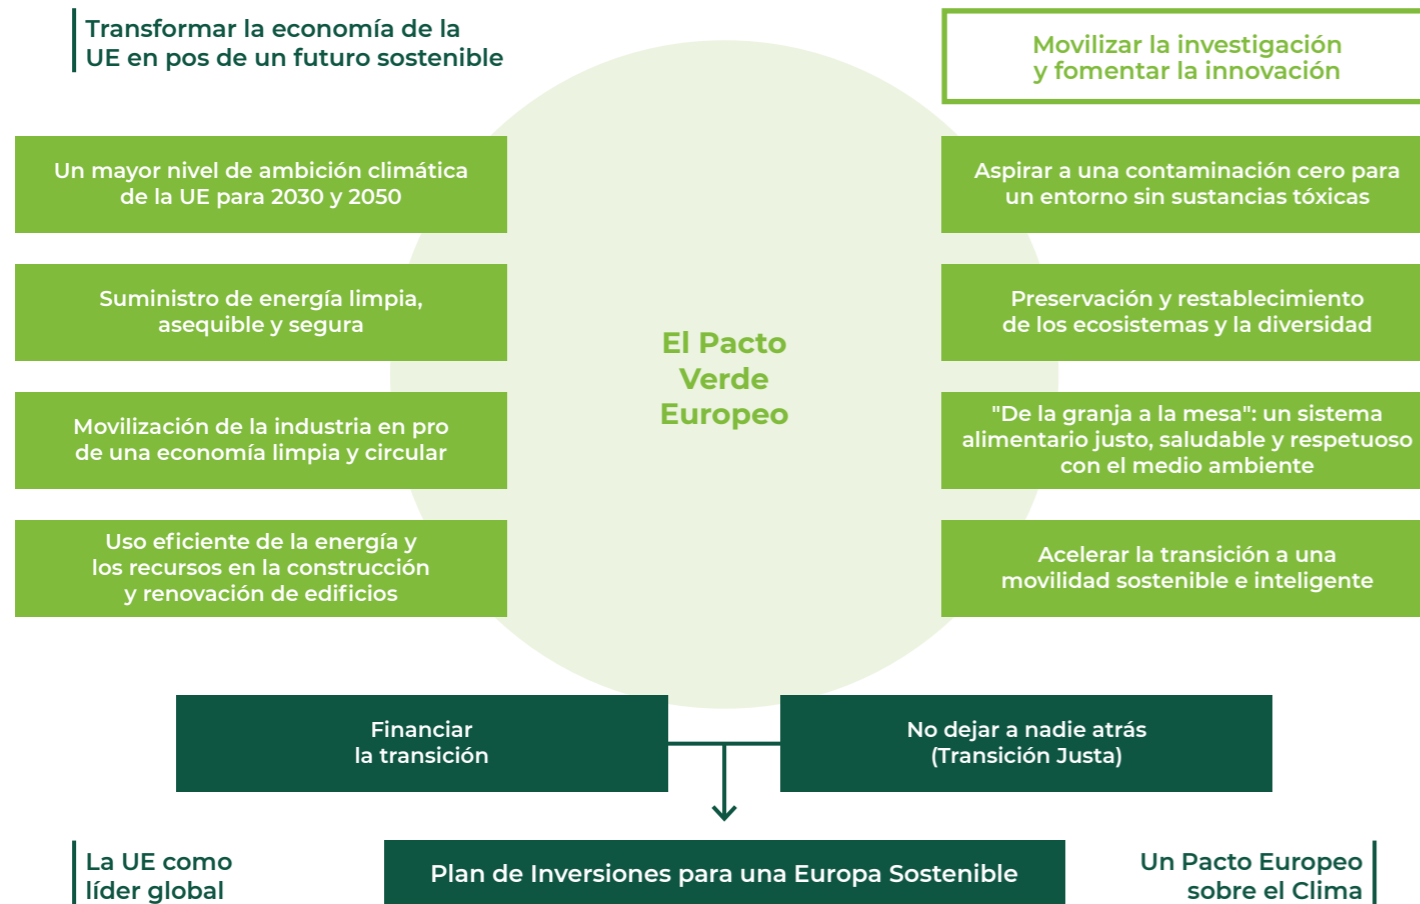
Transformar la economía de la UE en pos de un futuro sostenible

Movilizar la investigación y fomentar la innovación

Un mayor nivel de ambición climática de la UE para 2030 y 2050

Suministro de energía limpia, asequible y segura

Movilización de la industria en pro de una economía limpia y circular

Uso eficiente de la energía y los recursos en la construcción y renovación de edificios

El Pacto Verde Europeo

Aspirar a una contaminación cero para un entorno sin sustancias tóxicas

Preservación y restablecimiento de los ecosistemas y la diversidad

"De la granja a la mesa": un sistema alimentario justo, saludable y respetuoso con el medio ambiente

Acelerar la transición a una movilidad sostenible e inteligente

Financiar la transición

No dejar a nadie atrás (Transición Justa)

La UE como líder global

Plan de Inversiones para una Europa Sostenible

Un Pacto Europeo sobre el Clima